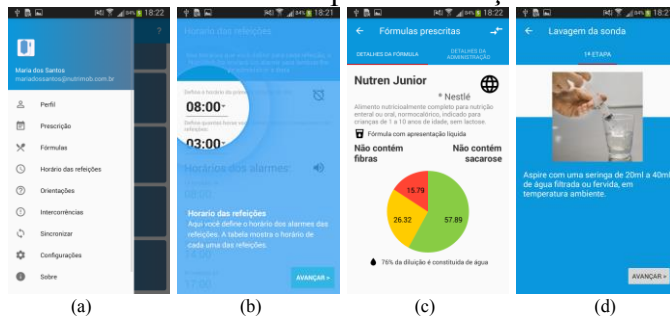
18:22

?

Maria dos Santos
mariadossantos@nutrimob.com.br

Perfil
Prescrição
Fórmulas
Horário das refeições
Orientações
Intercorrências
Sincronizar
Configurações
Sobre

(a)

18:22

Horário das refeições

Defina o horário da primeira refeição
08:00
Defina quantas horas entre as refeições
03:00

Horários dos alarmes

Horário das refeições
Aqui você define o horário dos alarmes das refeições. A tabela mostra o horário de cada uma das refeições.

14:00
17:00

AVANÇAR >

(b)

18:22

Fórmulas prescritas

DETALHES DA FÓRMULA
DETALHES DA ADMINISTRAÇÃO

Nutren Junior
* Nestlé
Alimento nutricionalmente completo para nutrição enteral ou oral, normocalórico, indicado para crianças de 1 a 10 anos de idade, sem lactose.
Fórmula com apresentação líquida
Não contém fibras
Não contém sacarose

15.79
26.32
57.89

76% da diluição é constituída de água

(c)

18:22

Lavagem da sonda

1ª ETAPA

Aspire com uma seringa de 20ml a 40ml de água filtrada ou fervida, em temperatura ambiente.

AVANÇAR >

(d)